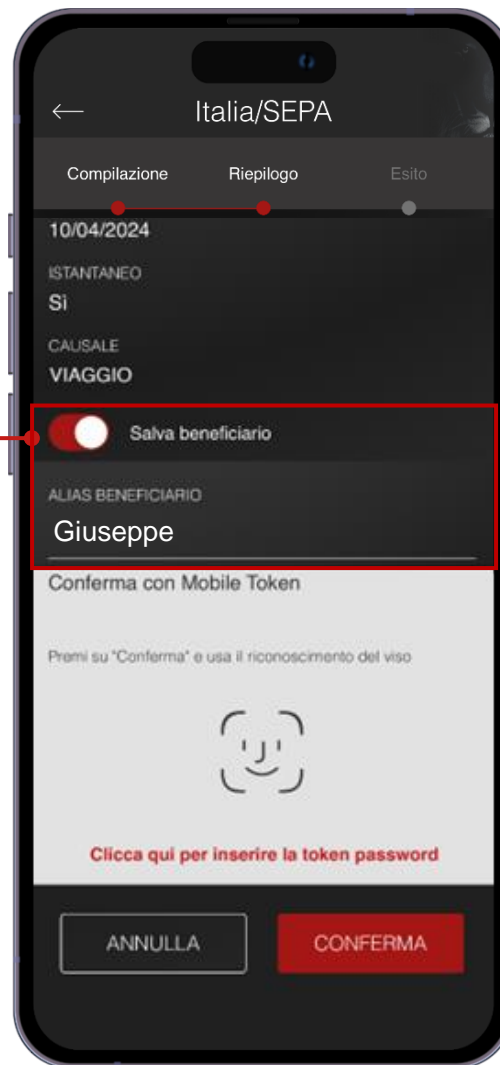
Italia/SEPA

Compilazione Riepilogo Esito

10/04/2024

ISTANTANEO
Si

CAUSALE
VIAGGIO

Salva beneficiario

ALIAS BENEFICIARIO
Giuseppe

Conferma con Mobile Token

Premi su "Conferma" e usa il riconoscimento del viso

Clicca qui per inserire la token password

ANNULLA

CONFERMA